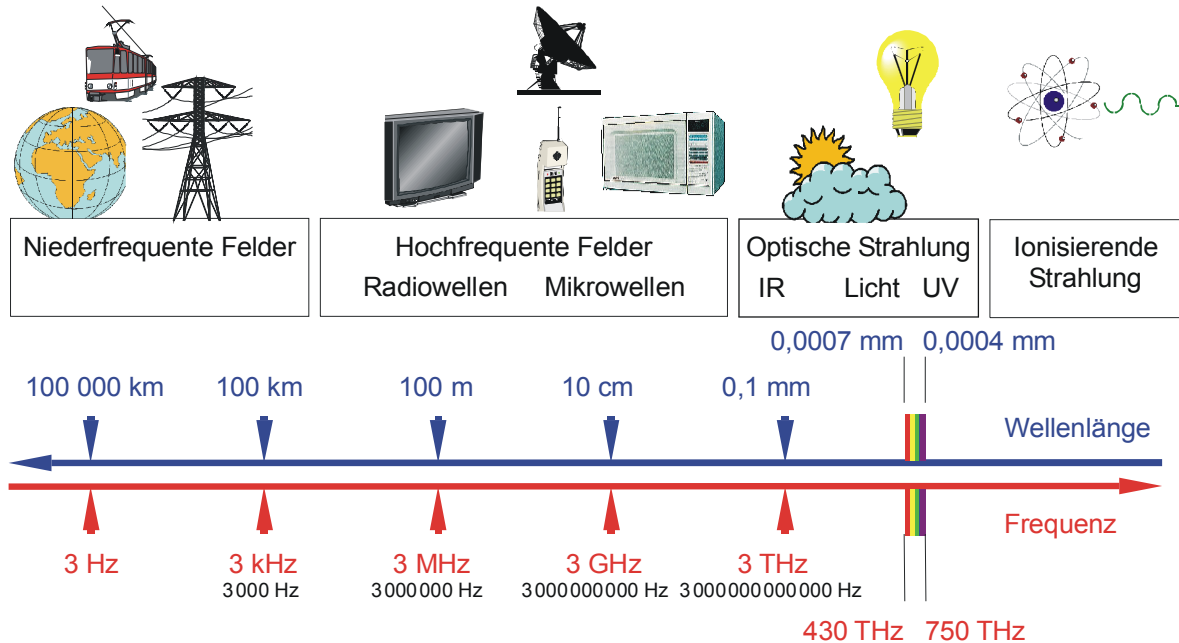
Niederfrequente Felder

Hochfrequente Felder
Radiowellen Mikrowellen

Optische Strahlung
IR Licht UV

Ionisierende Strahlung

0,0007 mm 0,0004 mm

100 000 km 100 km 100 m 10 cm 0,1 mm

Wellenlänge

Frequenz

3 Hz
3 kHz
3000 Hz
3 MHz
3000000 Hz
3 GHz
3000000000 Hz
3 THz
3000000000000 Hz

430 THz 750 THz